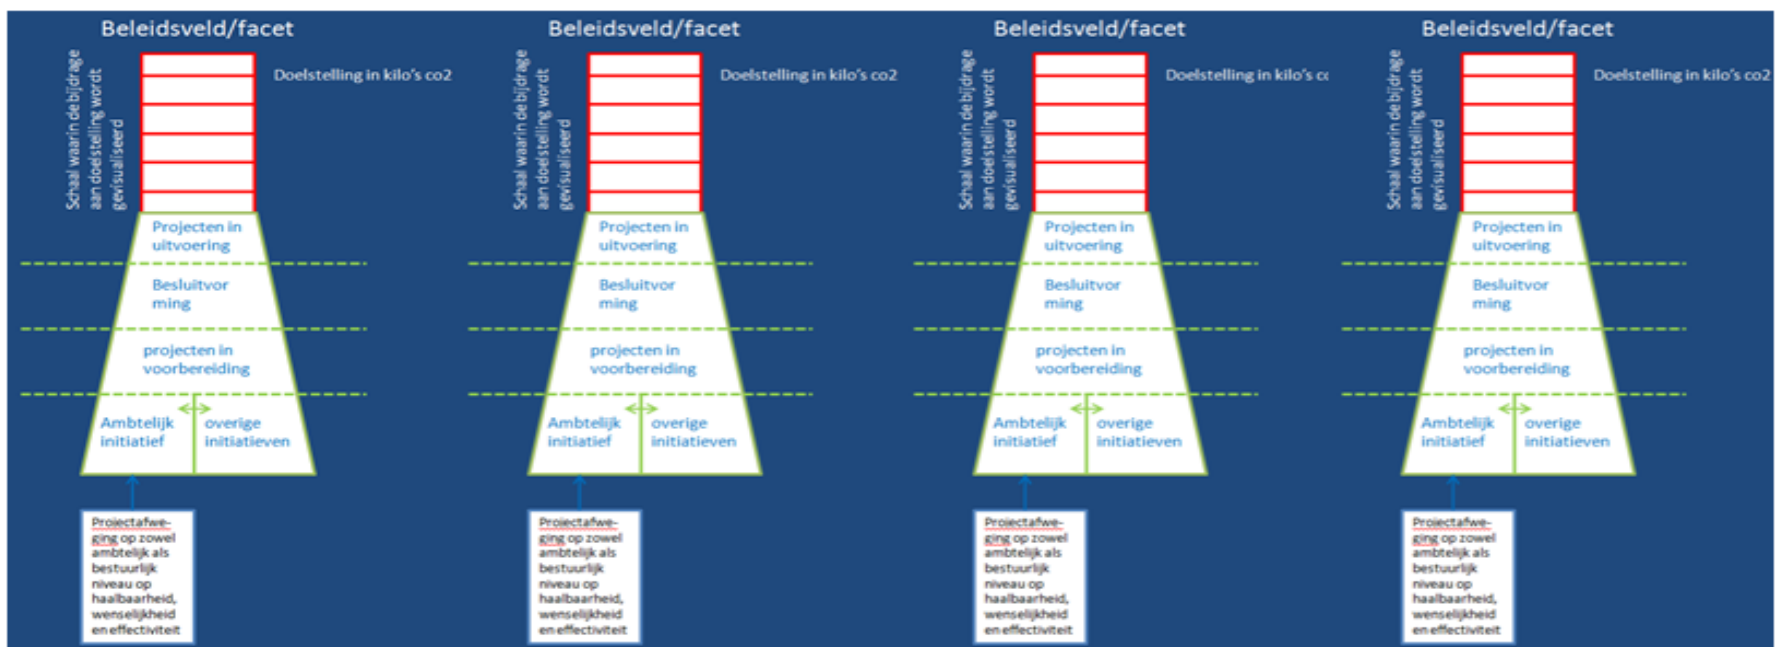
Beleidsveld/facet

Schaal waarin de bijdrage aan doelstelling wordt gevisualiseerd

Doelstelling in kilo's co2

Projecten in uitvoering

Besluitvorming

projecten in voorbereiding

Ambtelijk initiatief

overige initiatieven

Projectafweging op zowel ambtelijk als bestuurlijk niveau op haalbaarheid, wenselijkheid en effectiviteit

Beleidsveld/facet

Schaal waarin de bijdrage aan doelstelling wordt gevisualiseerd

Doelstelling in kilo's co2

Projecten in uitvoering

Besluitvorming

projecten in voorbereiding

Ambtelijk initiatief

overige initiatieven

Projectafweging op zowel ambtelijk als bestuurlijk niveau op haalbaarheid, wenselijkheid en effectiviteit

Beleidsveld/facet

Schaal waarin de bijdrage aan doelstelling wordt gevisualiseerd

Doelstelling in kilo's c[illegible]

Projecten in uitvoering

Besluitvorming

projecten in voorbereiding

Ambtelijk initiatief

overige initiatieven

Projectafweging op zowel ambtelijk als bestuurlijk niveau op haalbaarheid, wenselijkheid en effectiviteit

Beleidsveld/facet

Schaal waarin de bijdrage aan doelstelling wordt gevisualiseerd

Doelstelling in kilo's co2

Projecten in uitvoering

Besluitvorming

projecten in voorbereiding

Ambtelijk initiatief

overige initiatieven

Projectafweging op zowel ambtelijk als bestuurlijk niveau op haalbaarheid, wenselijkheid en effectiviteit